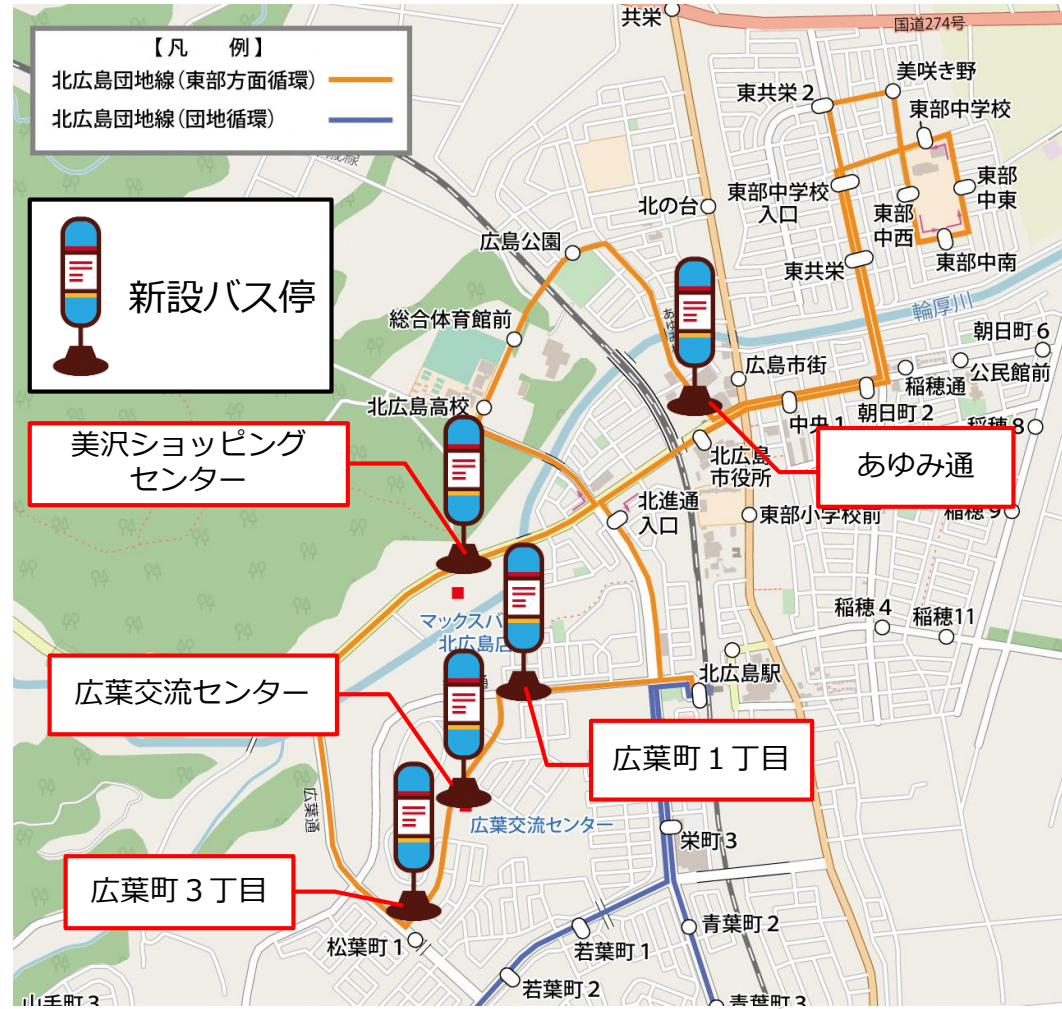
【凡　　例】
北広島団地線(東部方面循環)
北広島団地線(団地循環)

新設バス停

美沢ショッピングセンター
広葉交流センター
広葉町１丁目
広葉町３丁目
あゆみ通

共栄
国道274号
東共栄２
美咲き野
東部中学校
東部中学校入口
東部中東
東部中西
東部中南
北の台
東共栄
広島公園
輪厚川
総合体育館前
朝日町６
稲穂通
公民館前
広島市街
北広島高校
朝日町２
中央１
稲穂８
北広島市役所
北進通入口
東部小学校前
稲穂９
マックスバ
北広島店
稲穂４
稲穂11
北広島駅
広葉交流センター
広葉通
栄町３
青葉町２
松葉町１
若葉町１
若葉町２
山手町３
青葉町３